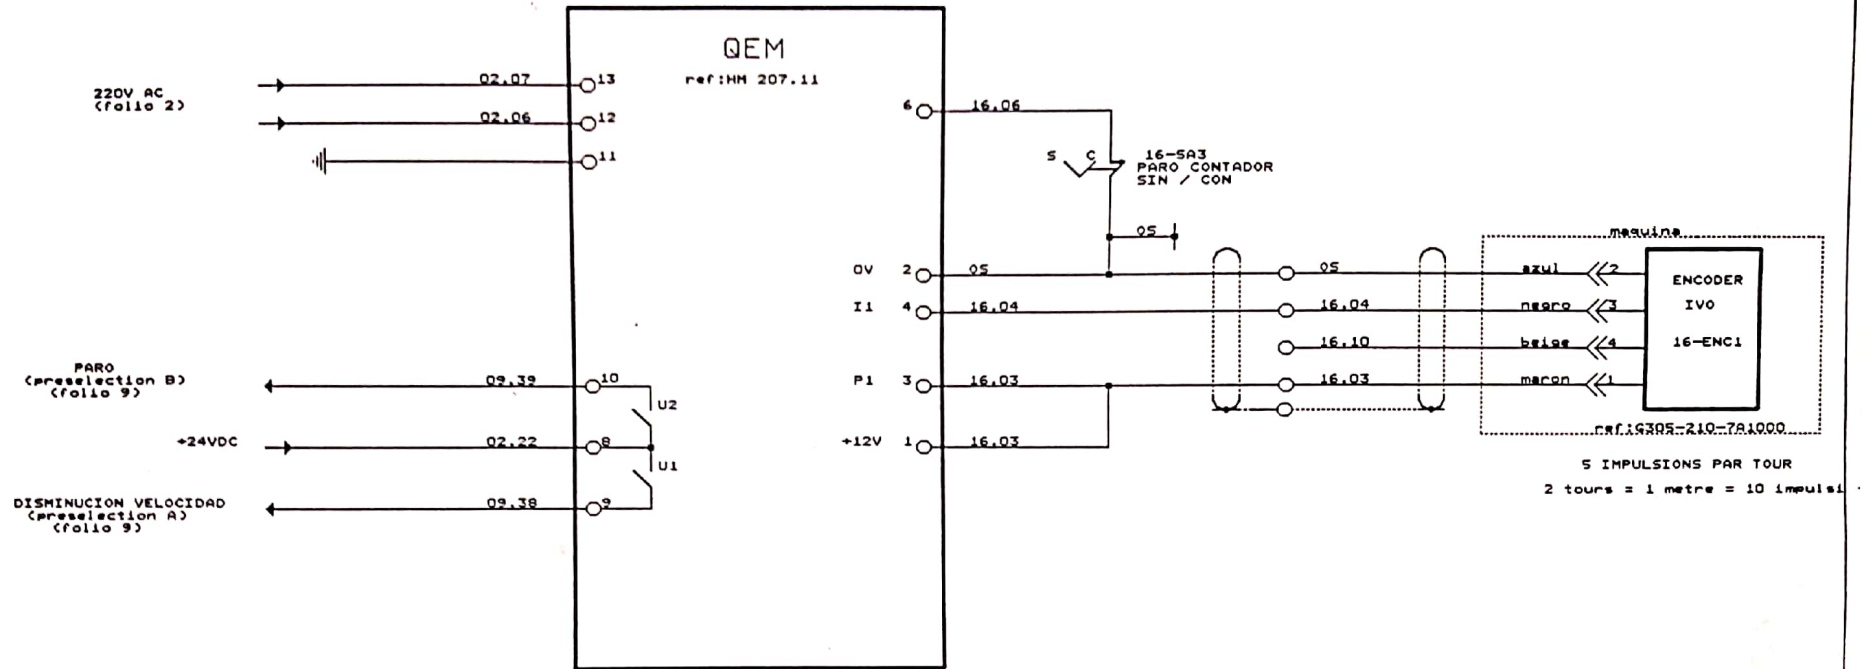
QEM
ref:HM 207.11

220V AC
(folio 2)

02.07
13
02.06
12
11

6
16.06
S C
16-SA3
PARO CONTADOR
SIN / CON
05

maquina

0V 2
05
05
azul
2
ENCODER
IVO
16-ENC1

I1 4
16.04
16.04
negro
3

16.10
beige
4

PARO
(preselection B)
(folio 9)
09.39
10
U2

P1 3
16.03
16.03
maron
1

+24VDC
02.22
8
U1

+12V 1
16.03

ref:G305-210-7A1000

5 IMPULSIONS PAR TOUR
2 tours = 1 metre = 10 impulsi

DISMINUCION VELOCIDAD
(preselection A)
(folio 9)
09.38
9